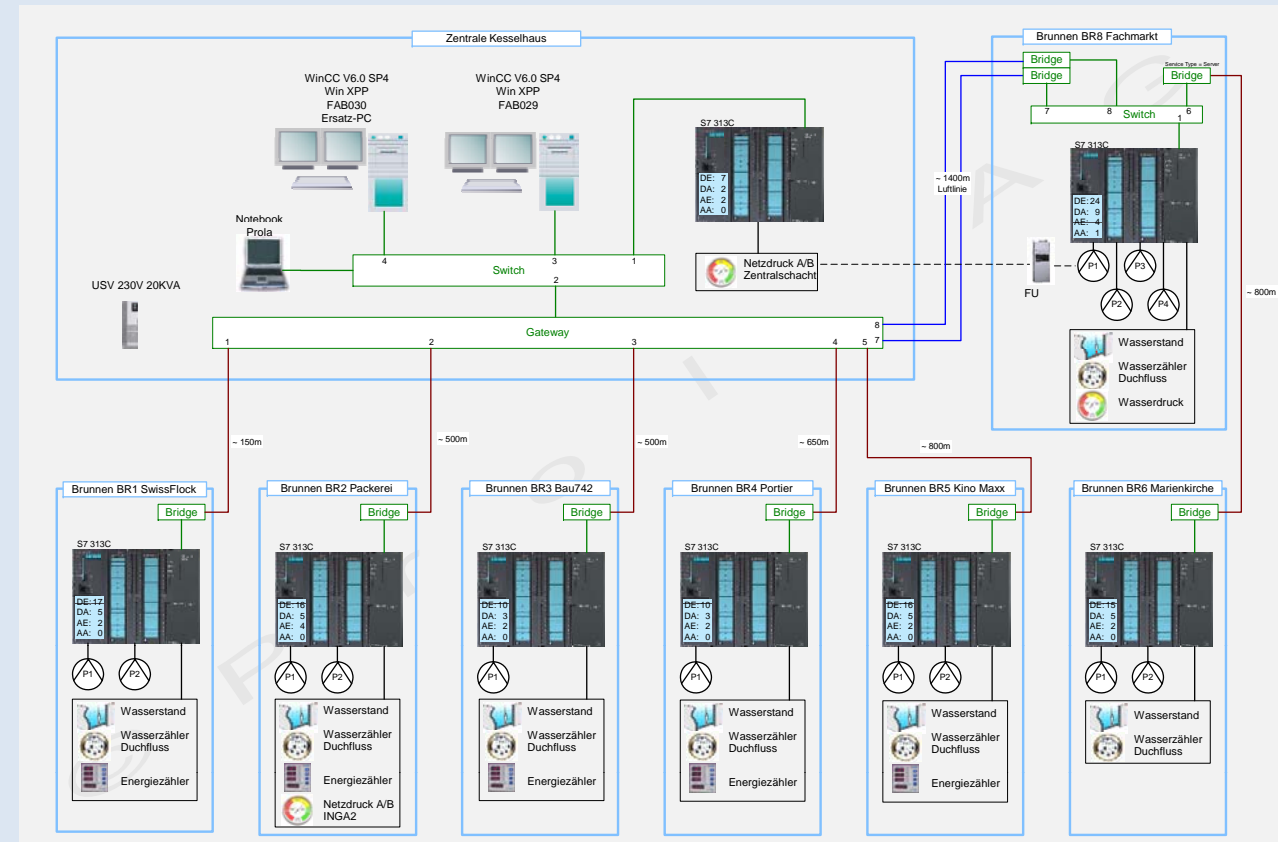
Zentrale Kesselhaus

WinCC V6.0 SP4
Win XPP
FAB030
Ersatz-PC

WinCC V6.0 SP4
Win XPP
FAB029

S7 313C
DE: 7
DA: 2
AE: 2
AA: 0

Notebook
Prola

4 Switch 3 1

Netzdruck A/B
Zentralschacht

USV 230V 20KVA

2

Gateway
1 2 3 4 5 8 7

~ 1400m
Luftlinie

Brunnen BR8 Fachmarkt
Bridge
Bridge
Service Type = Server
Bridge
7 8 6
Switch
1
S7 313C
DE: 24
DA: 9
AE: 4
AA: 1
P1 P3
P2 P4
FU
Wasserstand
Wasserzähler
Duchfluss
Wasserdruck

~ 800m

~ 150m
~ 500m
~ 500m
~ 650m
~ 800m

Brunnen BR1 SwissFlock
Bridge
S7 313C
DE: 17
DA: 5
AE: 2
AA: 0
P1 P2
Wasserstand
Wasserzähler
Duchfluss
Energiezähler

Brunnen BR2 Packerei
Bridge
S7 313C
DE: 16
DA: 5
AE: 4
AA: 0
P1 P2
Wasserstand
Wasserzähler
Duchfluss
Energiezähler
Netzdruck A/B
INGA2

Brunnen BR3 Bau742
Bridge
S7 313C
DE: 10
DA: 3
AE: 2
AA: 0
P1
Wasserstand
Wasserzähler
Duchfluss
Energiezähler

Brunnen BR4 Portier
Bridge
S7 313C
DE: 10
DA: 3
AE: 2
AA: 0
P1
Wasserstand
Wasserzähler
Duchfluss
Energiezähler

Brunnen BR5 Kino Maxx
Bridge
S7 313C
DE: 16
DA: 5
AE: 2
AA: 0
P1 P2
Wasserstand
Wasserzähler
Duchfluss
Energiezähler

Brunnen BR6 Marienkirche
Bridge
S7 313C
DE: 15
DA: 5
AE: 2
AA: 0
P1 P2
Wasserstand
Wasserzähler
Duchfluss